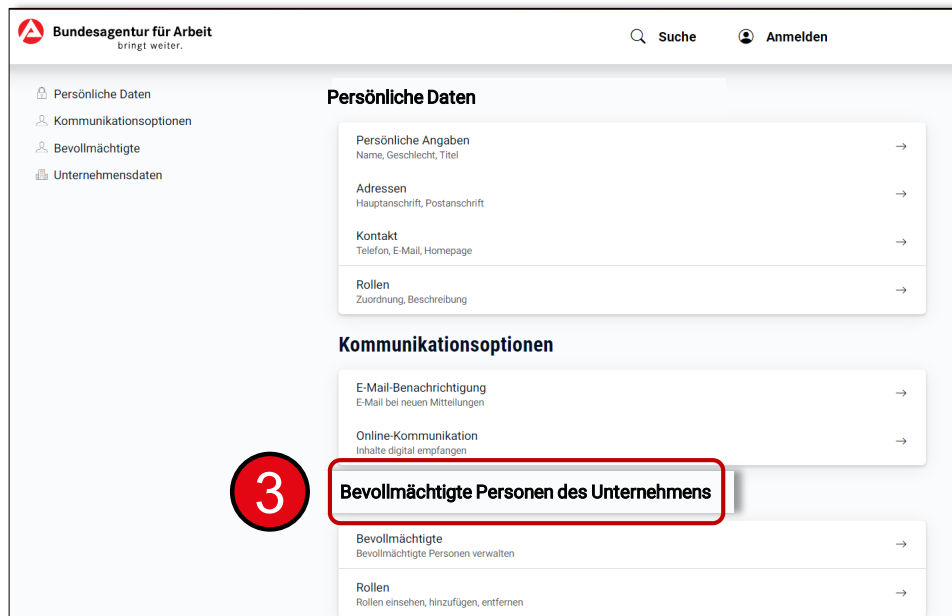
Bundesagentur für Arbeit
bringt weiter.

Suche

Anmelden

Persönliche Daten
Kommunikationsoptionen
Bevollmächtigte
Unternehmensdaten

Persönliche Daten

Persönliche Angaben
Name, Geschlecht, Titel

Adressen
Hauptanschrift, Postanschrift

Kontakt
Telefon, E-Mail, Homepage

Rollen
Zuordnung, Beschreibung

Kommunikationsoptionen

E-Mail-Benachrichtigung
E-Mail bei neuen Mitteilungen

Online-Kommunikation
Inhalte digital empfangen

3

Bevollmächtigte Personen des Unternehmens

Bevollmächtigte
Bevollmächtigte Personen verwalten

Rollen
Rollen einsehen, hinzufügen, entfernen